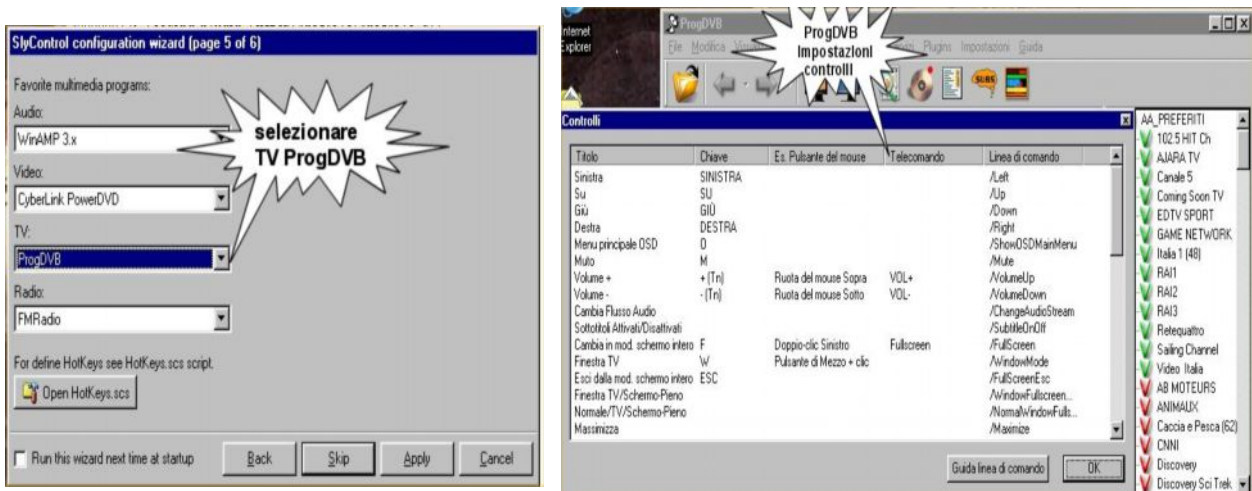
SlyControl configuration wizard (page 5 of 6)

Favorite multimedia programs:

Audio:

WinAMP 3.x

selezionare TV ProgDVB

Video:

CyberLink PowerDVD

TV:

ProgDVB

Radio:

FMRadio

For define HotKeys see HotKeys.scs script.

Open HotKeys.scs

Run this wizard next time at startup

Back | Skip | Apply | Cancel

Internet Explorer

ProgDVB

File Modifica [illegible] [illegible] Plugins Impostazioni Guida

ProgDVB Impostazioni controlli

Controlli

| Titolo | Chiave | Es. Pulsante del mouse | Telecomando | Linea di comando |
|---|---|---|---|---|
| Sinistra | SINISTRA | | | /Left |
| Su | SU | | | /Up |
| Giù | GIÙ | | | /Down |
| Destra | DESTRA | | | /Right |
| Menu principale OSD | O | | | /ShowOSDMainMenu |
| Muto | M | | | /Mute |
| Volume + | + (Tn) | Ruota del mouse Sopra | VOL+ | /VolumeUp |
| Volume - | - (Tn) | Ruota del mouse Sotto | VOL- | /VolumeDown |
| Cambia Flusso Audio | | | | /ChangeAudioStream |
| Sottotitoli Attivati/Disattivati | | | | /SubtitleOnOff |
| Cambia in mod. schermo intero | F | Doppio-clic Sinistro | Fullscreen | /FullScreen |
| Finestra TV | W | Pulsante di Mezzo + clic | | /WindowMode |
| Esci dalla mod. schermo intero | ESC | | | /FullScreenEsc |
| Finestra TV/Schermo-Pieno | | | | /WindowFullscreen... |
| Normale/TV/Schermo-Pieno | | | | /NormalWindowFulls... |
| Massimizza | | | | /Maximize |

Guida linea di comando | OK

AA_PREFERITI
102.5 HIT Ch
AJARA TV
Canale 5
Coming Soon TV
EDTV SPORT
GAME NETWORK
Italia 1 (48)
RAI1
RAI2
RAI3
Retequattro
Sailing Channel
Video Italia
AB MOTEURS
ANIMAUX
Caccia e Pesca (62)
CNNI
Discovery
Discovery Sci Trek